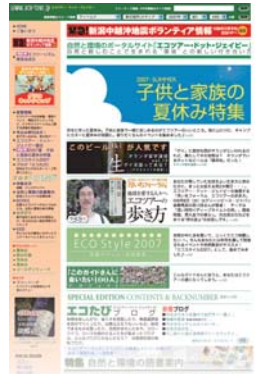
緊急 新潟中越沖地震ボランティア情報

自然と環境のポータルサイト「エコアグー・ドットジェイピー」

2007 SUMMER
子供と家族の夏休み特集

このビール

生

エコアの歩き方

ECO Style 2007

「このガイドさんに会いたい100人」

SPECIAL EDITION CONTENTS & BACKNUMBER

エコたび

特集 自然と環境の

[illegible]